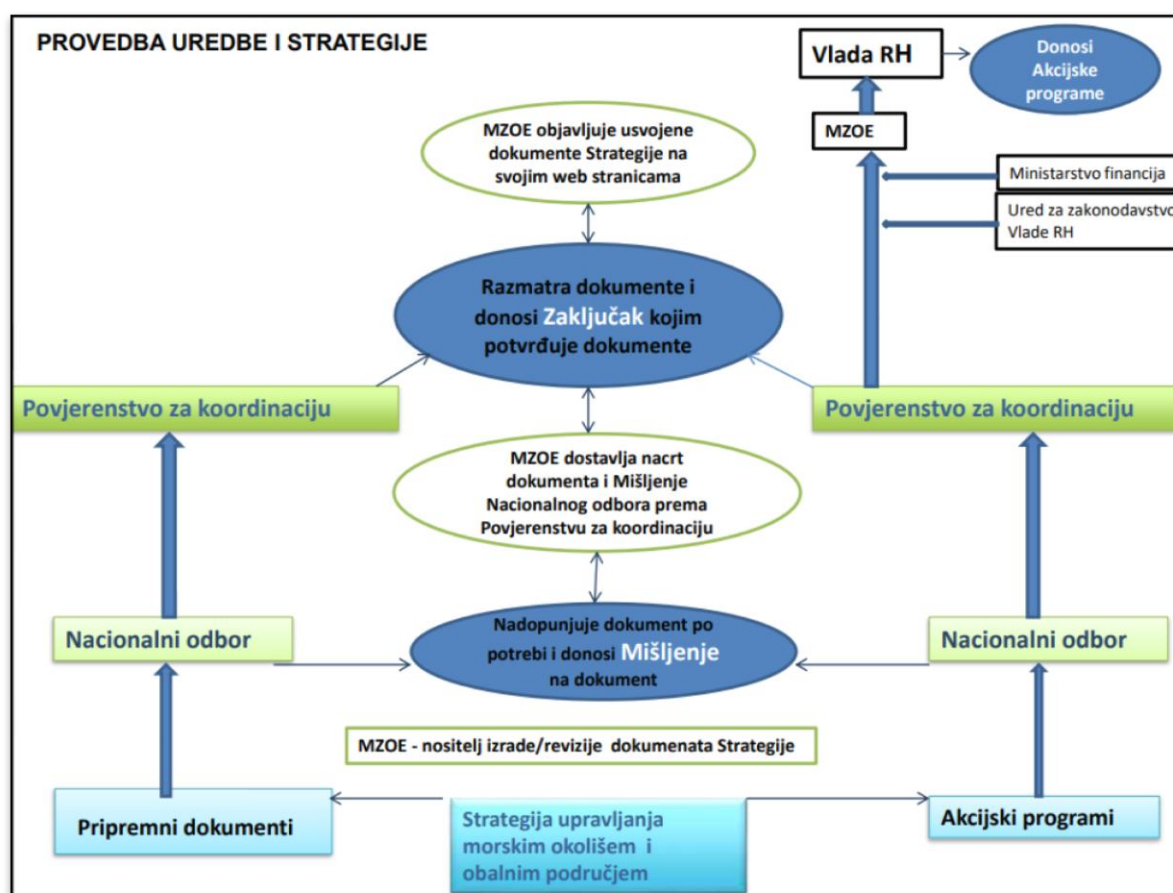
PROVEDBA UREDBE I STRATEGIJE

Vlada RH

Donosi Akcijske programe

MZOE

Ministarstvo financija

Ured za zakonodavstvo Vlade RH

MZOE objavljuje usvojene dokumente Strategije na svojim web stranicama

Razmatra dokumente i donosi Zaključak kojim potvrđuje dokumente

Povjerenstvo za koordinaciju

Povjerenstvo za koordinaciju

MZOE dostavlja nacrt dokumenta i Mišljenje Nacionalnog odbora prema Povjerenstvu za koordinaciju

Nacionalni odbor

Nadopunjuje dokument po potrebi i donosi Mišljenje na dokument

Nacionalni odbor

MZOE - nositelj izrade/revizije dokumenata Strategije

Pripremni dokumenti

Strategija upravljanja morskim okolišem i obalnim područjem

Akcijski programi